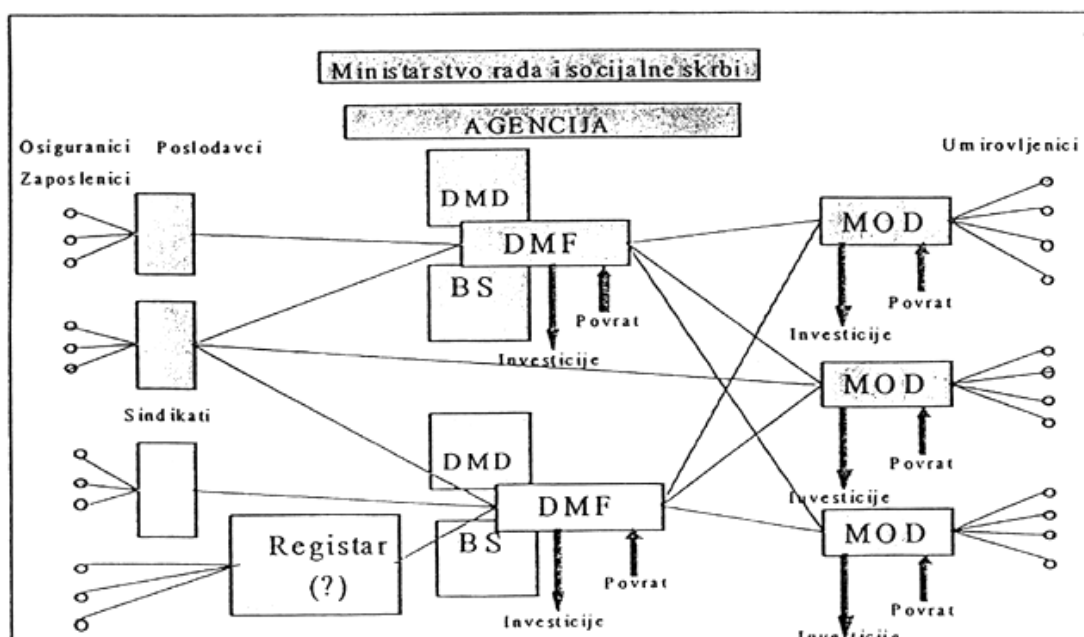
Ministarstvo rada i socijalne skrbi

AGENCIJA

Osiguranici

Poslodavci

Zaposlenici

Umirovljenici

DMD

DMF

BS

Povrat

Investicije

MOD

Povrat

Investicije

Sindikati

MOD

Povrat

Investicije

DMD

DMF

BS

Povrat

Investicije

Registar (?)

MOD

Povrat

Investicije